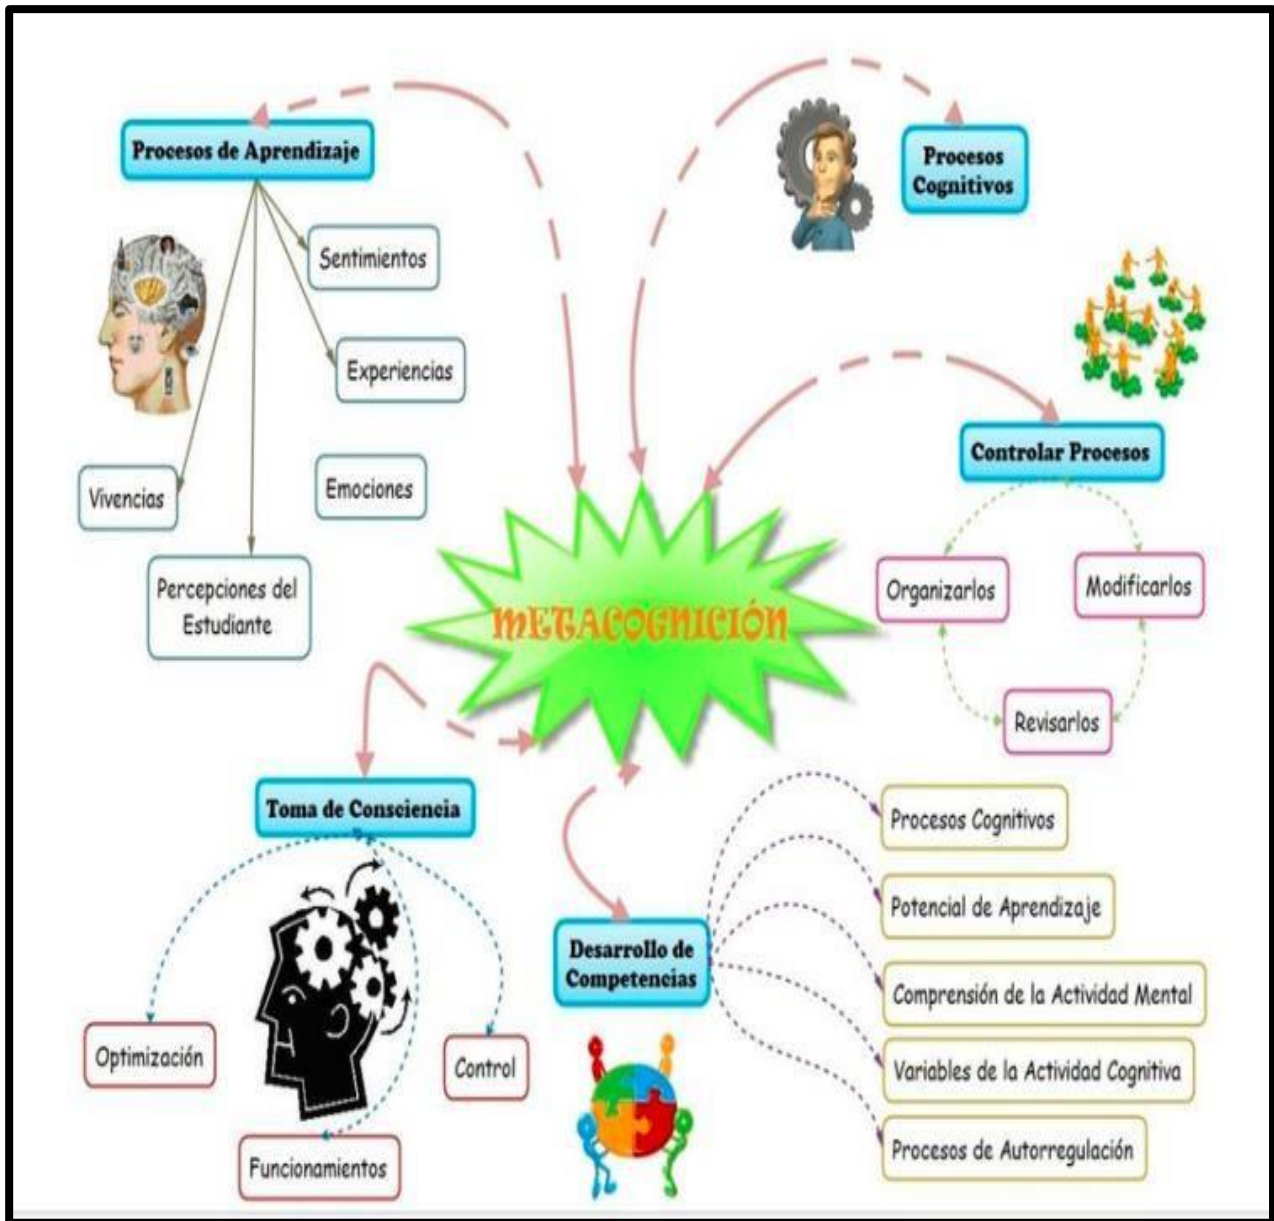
Procesos de Aprendizaje

Sentimientos

Experiencias

Vivencias

Emociones

Percepciones del Estudiante

Procesos Cognitivos

Controlar Procesos

Organizarlos

Modificarlos

Revisarlos

METACOGNICIÓN

Toma de Consciencia

Optimización

Control

Funcionamientos

Desarrollo de Competencias

Procesos Cognitivos

Potencial de Aprendizaje

Comprensión de la Actividad Mental

Variables de la Actividad Cognitiva

Procesos de Autorregulación